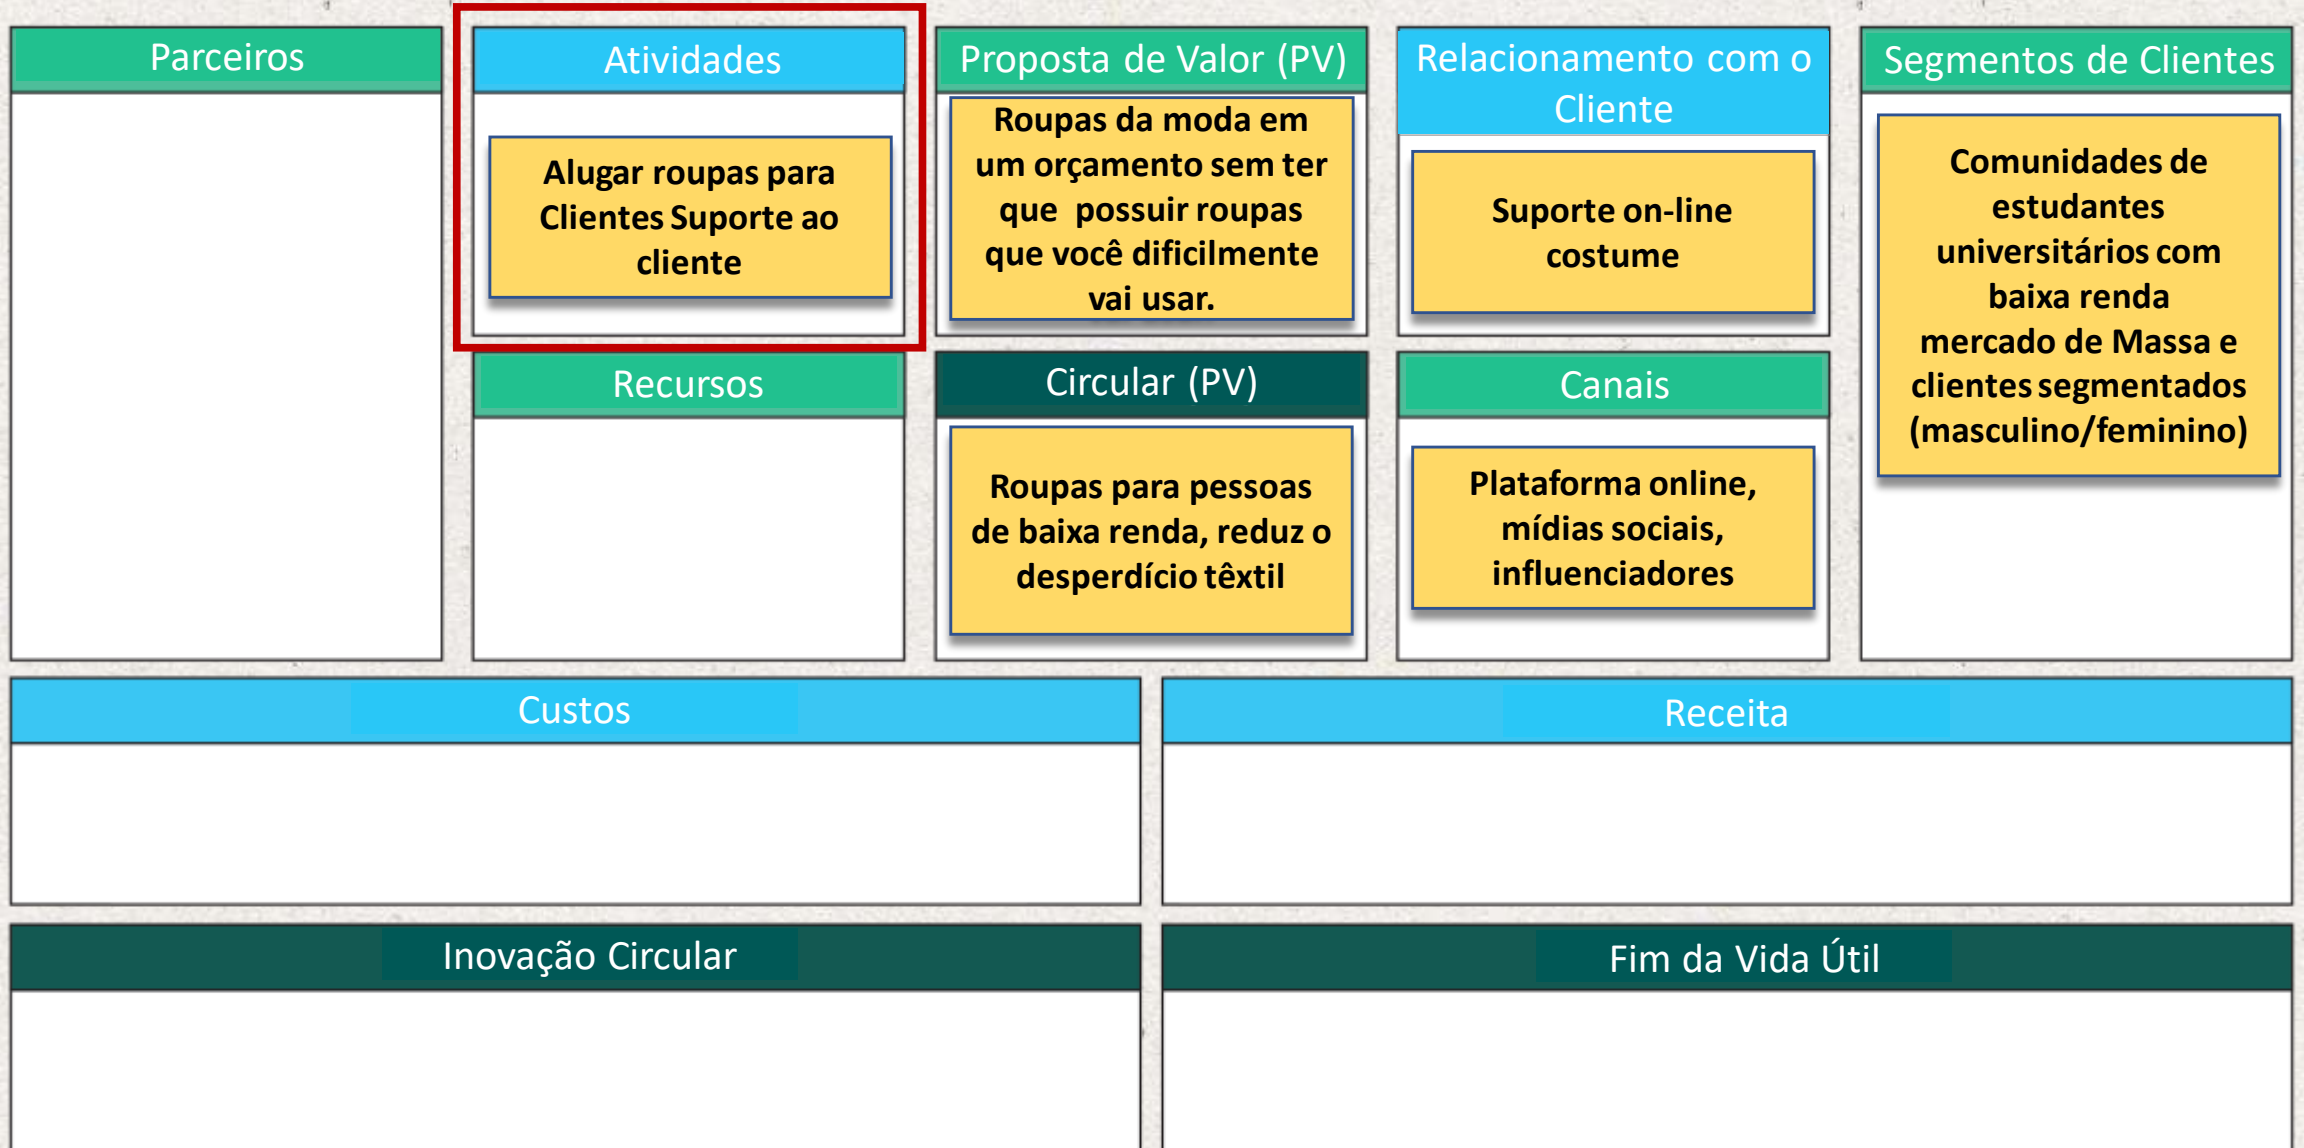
Parceiros

Atividades

Alugar roupas para Clientes Suporte ao cliente

Recursos

Proposta de Valor (PV)

Roupas da moda em um orçamento sem ter que possuir roupas que você dificilmente vai usar.

Circular (PV)

Roupas para pessoas de baixa renda, reduz o desperdício têxtil

Relacionamento com o Cliente

Suporte on-line costume

Canais

Plataforma online, mídias sociais, influenciadores

Segmentos de Clientes

Comunidades de estudantes universitários com baixa renda mercado de Massa e clientes segmentados (masculino/feminino)

Custos

Receita

Inovação Circular

Fim da Vida Útil